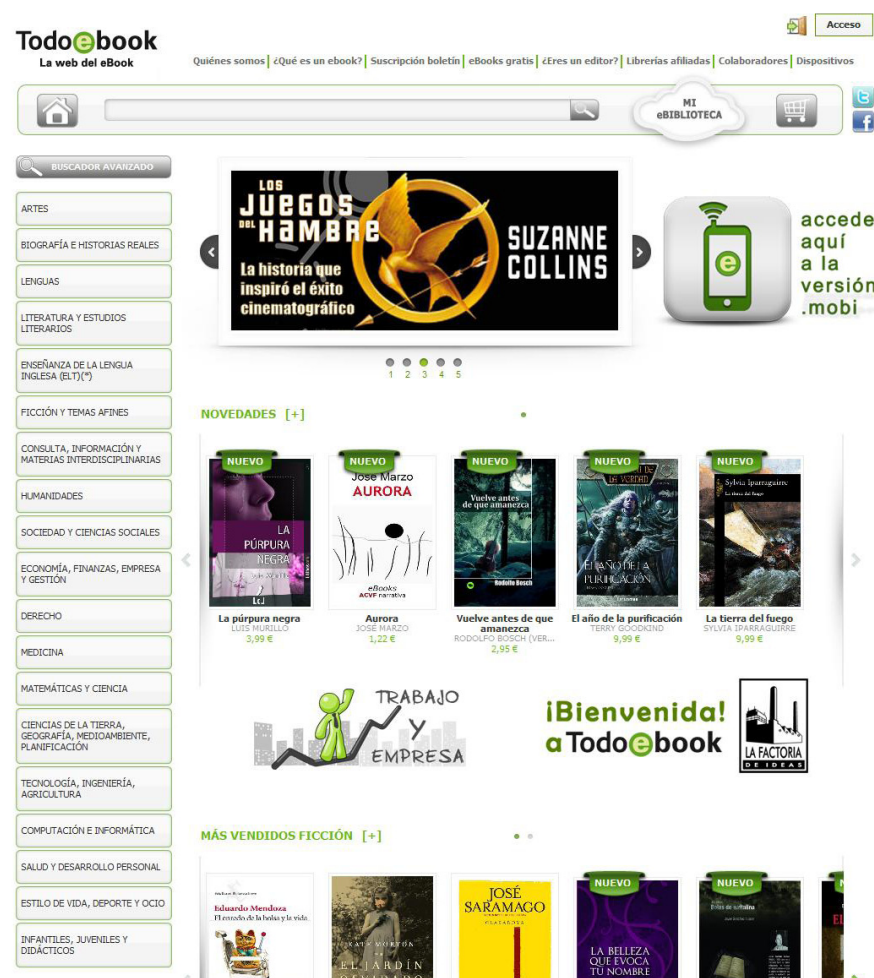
Acceso

Todo e book
La web del eBook

Quiénes somos | ¿Qué es un ebook? | Suscripción boletín | eBooks gratis | ¿Eres un editor? | Librerías afiliadas | Colaboradores | Dispositivos

MI eBIBLIOTECA

BUSCADOR AVANZADO

ARTES
BIOGRAFÍA E HISTORIAS REALES
LENGUAS
LITERATURA Y ESTUDIOS LITERARIOS
ENSEÑANZA DE LA LENGUA INGLESA (ELT)(*)
FICCIÓN Y TEMAS AFINES
CONSULTA, INFORMACIÓN Y MATERIAS INTERDISCIPLINARIAS
HUMANIDADES
SOCIEDAD Y CIENCIAS SOCIALES
ECONOMÍA, FINANZAS, EMPRESA Y GESTIÓN
DERECHO
MEDICINA
MATEMÁTICAS Y CIENCIA
CIENCIAS DE LA TIERRA, GEOGRAFÍA, MEDIOAMBIENTE, PLANIFICACIÓN
TECNOLOGÍA, INGENIERÍA, AGRICULTURA
COMPUTACIÓN E INFORMÁTICA
SALUD Y DESARROLLO PERSONAL
ESTILO DE VIDA, DEPORTE Y OCIO
INFANTILES, JUVENILES Y DIDÁCTICOS

LOS JUEGOS DEL HAMBRE
La historia que inspiró el éxito cinematográfico
SUZANNE COLLINS

accede aquí a la versión .mobi

1 2 3 4 5

NOVEDADES [+]

NUEVO
LA PÚRPURA NEGRA
La púrpura negra
LUIS MURILLO
3,99 €

NUEVO
Jose Marzo
AURORA
eBooks ACVF narrativa
Aurora
JOSE MARZO
1,22 €

NUEVO
Vuelve antes de que amanezca
Rodolfo Bosch
Vuelve antes de que amanezca
RODOLFO BOSCH (VER...
2,95 €

NUEVO
EL AÑO DE LA PURIFICACIÓN
El año de la purificación
TERRY GOODKIND
9,99 €

NUEVO
Sylvia Iparraguirre
La tierra del fuego
La tierra del fuego
SYLVIA IPARRAGUIRRE
9,99 €

TRABAJO Y EMPRESA

¡Bienvenida! a Todo e book

LA FACTORIA DE IDEAS

MÁS VENDIDOS FICCIÓN [+]

Eduardo Mendoza
El enredo de la bolsa y la vida

KATE MORTON
EL JARDÍN

JOSÉ SARAMAGO

NUEVO
LA BELLEZA QUE EVOCA TU NOMBRE

NUEVO